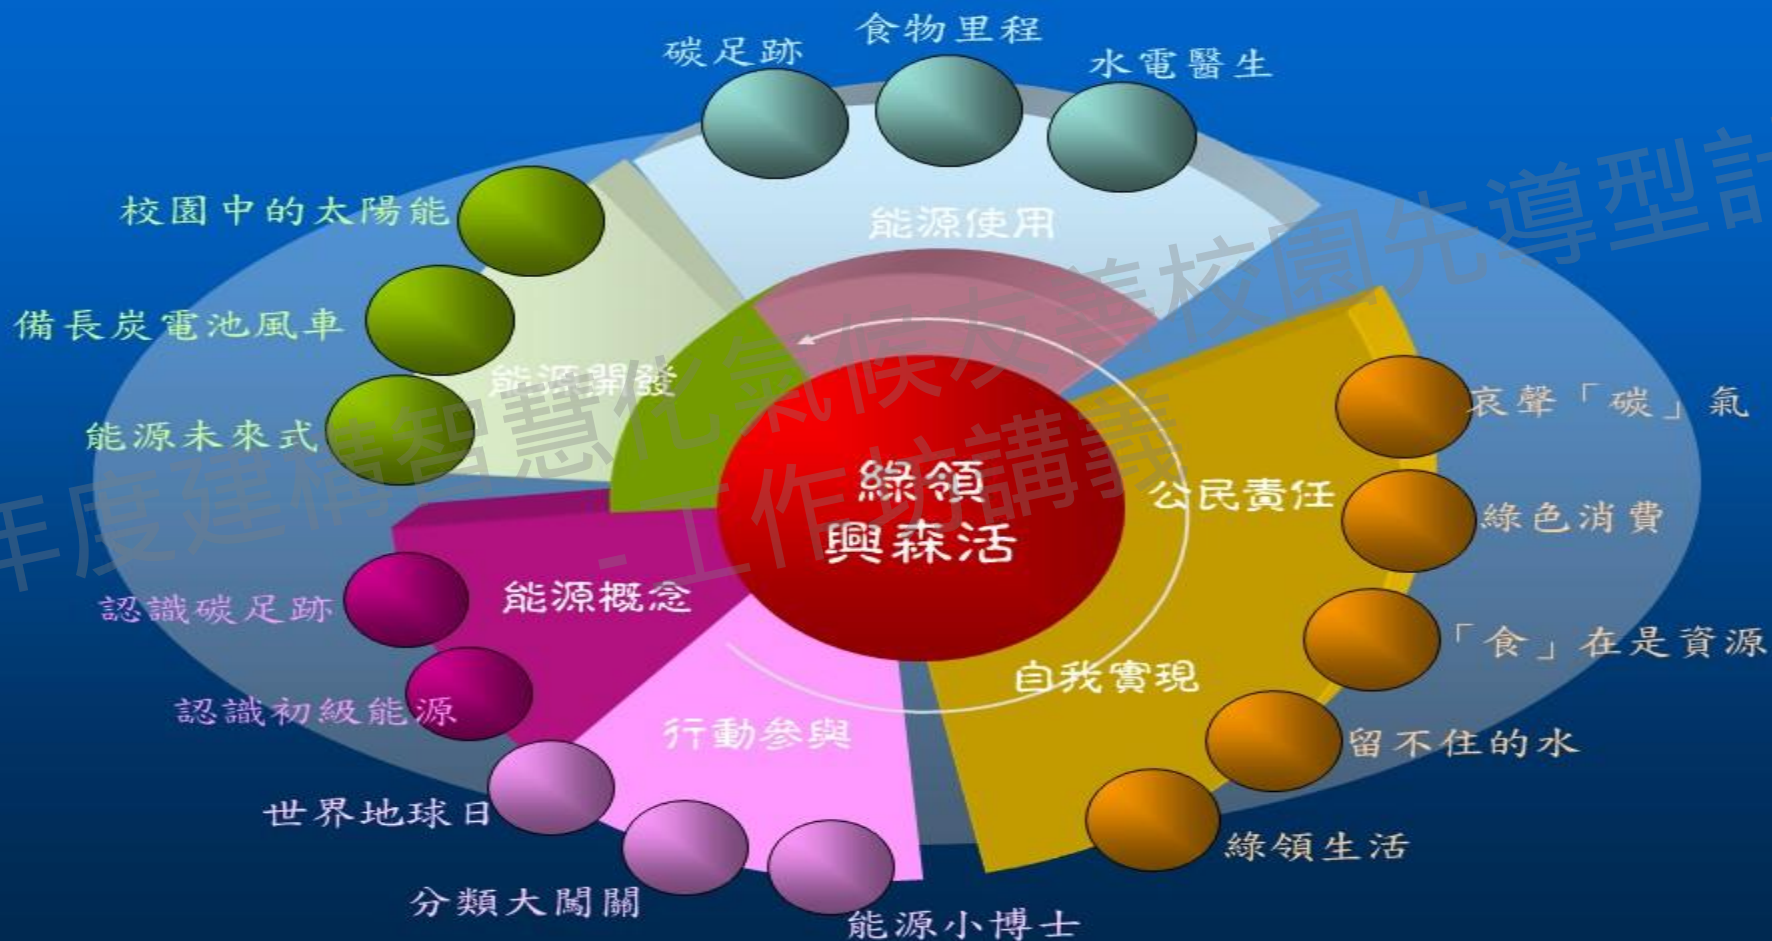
碳足跡
食物里程
水電醫生
校園中的太陽能
能源使用
備長炭電池風車
能源開發
能源未來式
哀聲「碳」氣
綠領
興森活
公民責任
綠色消費
認識碳足跡
能源概念
「食」在是資源
自我實現
認識初級能源
行動參與
留不住的水
世界地球日
綠領生活
分類大闖關
能源小博士
年度建構智慧化氣候友善校園先導型計
- 工作坊講義